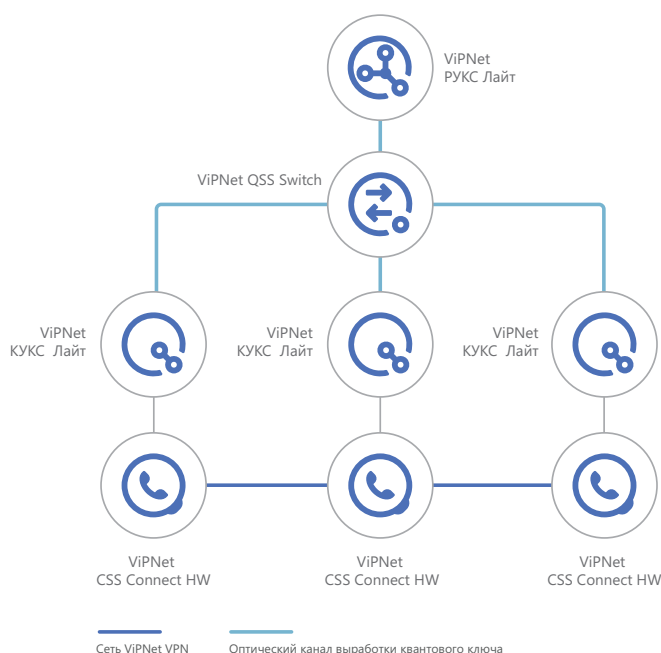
ViPNet
РУКС Лайт

ViPNet QSS Switch

ViPNet
КУКС Лайт

ViPNet
КУКС Лайт

ViPNet
КУКС Лайт

ViPNet
CSS Connect HW

ViPNet
CSS Connect HW

ViPNet
CSS Connect HW

Сеть ViPNet VPN

Оптический канал выработки квантового ключа